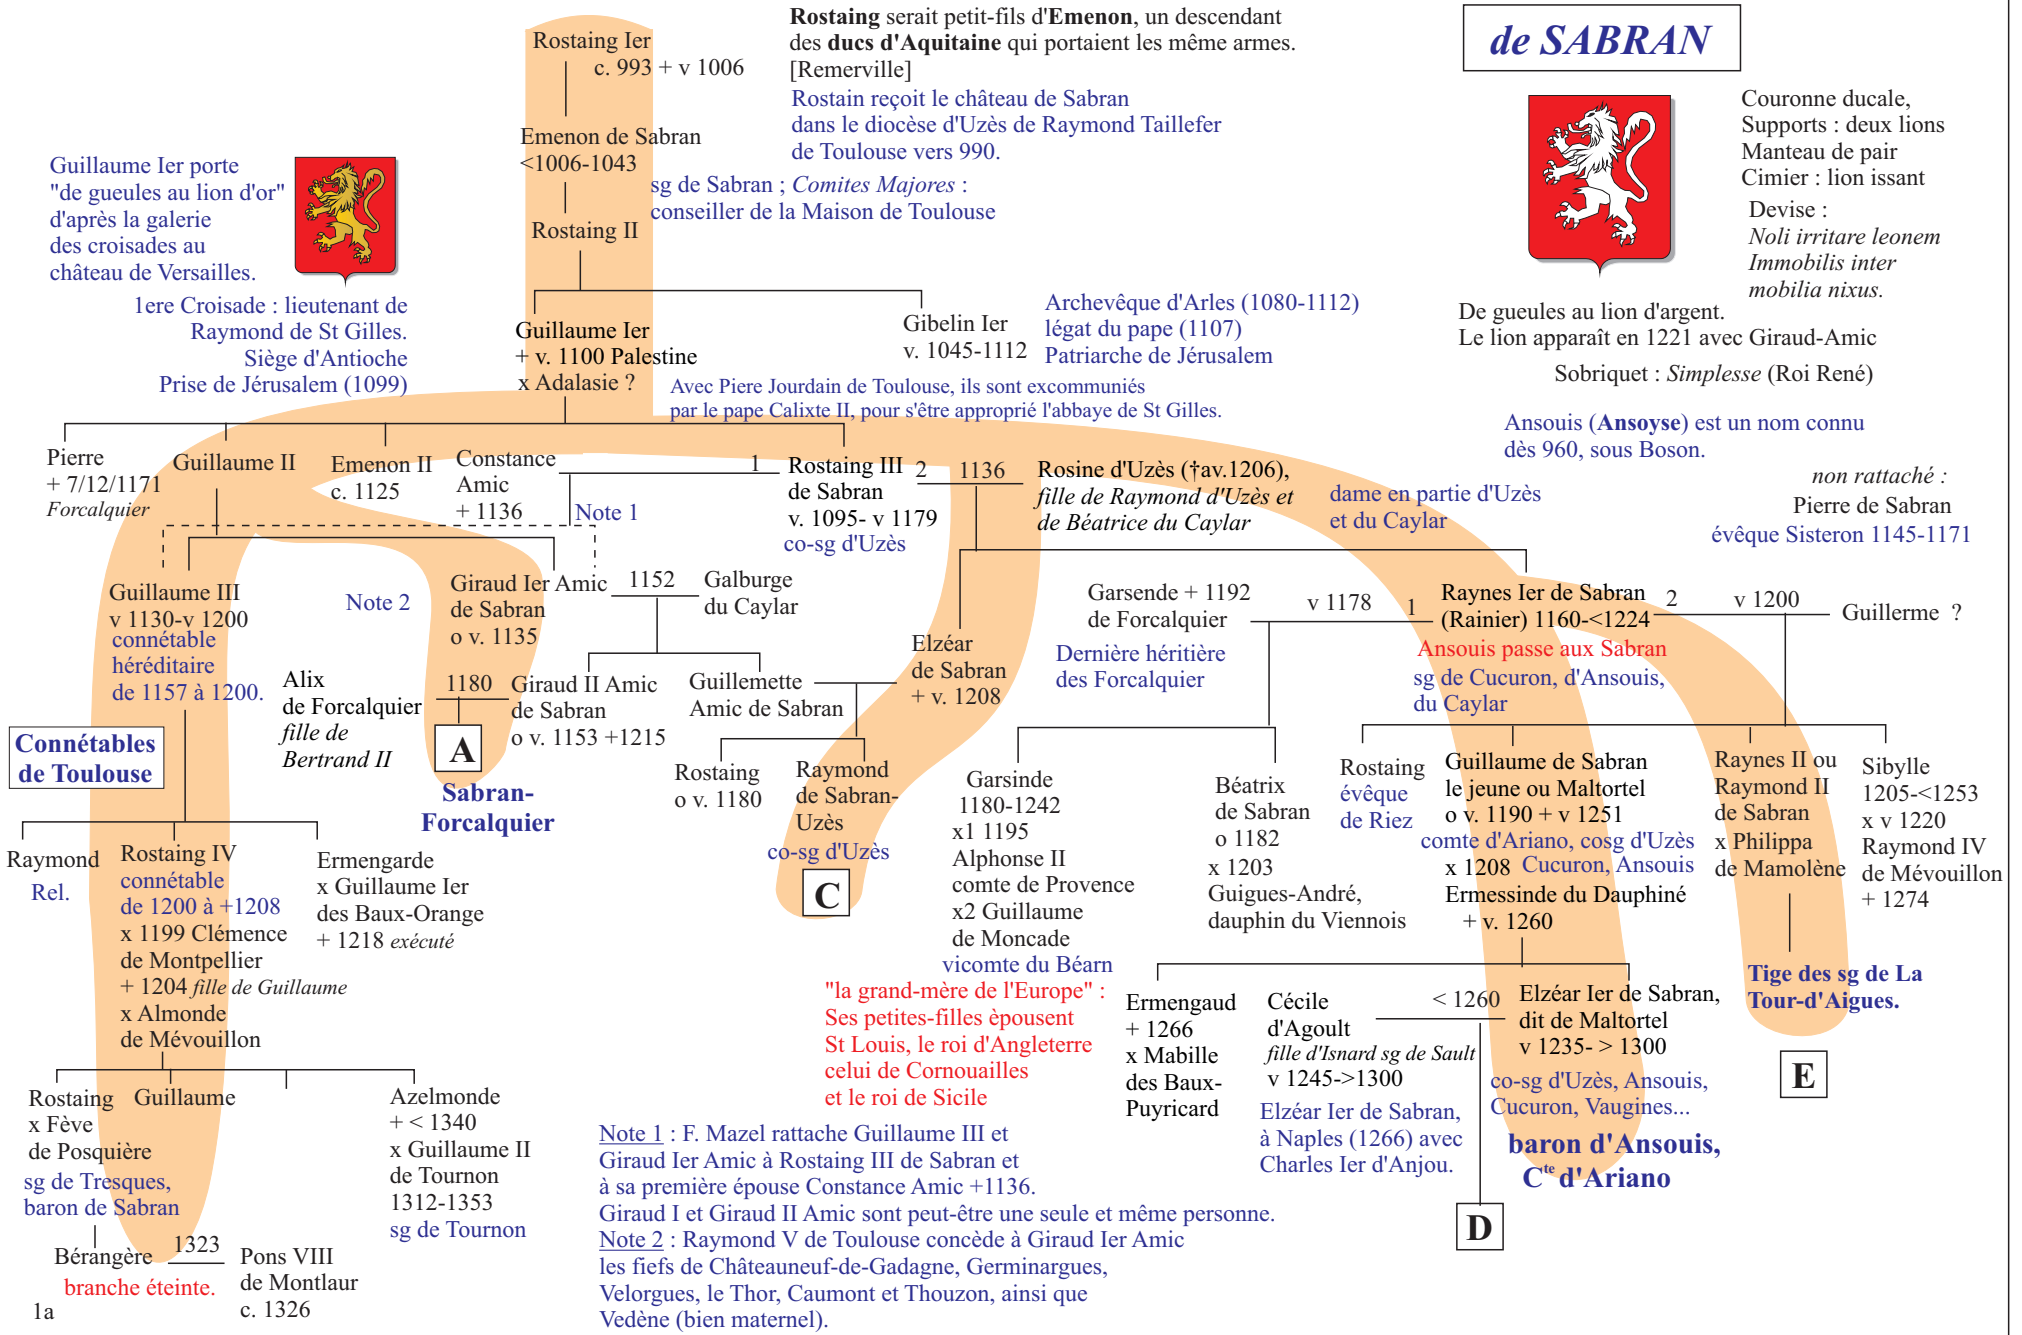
Rostaing Ier
c. 993 + v 1006

Rostaing serait petit-fils d'Emenon, un descendant des ducs d'Aquitaine qui portaient les même armes. [Remerville]
Rostain reçoit le château de Sabran dans le diocèse d'Uzès de Raymond Taillefer de Toulouse vers 990.

de SABRAN

Couronne ducale,
Supports : deux lions
Manteau de pair
Cimier : lion issant
Devise :
Noli irritare leonem
Immobilis inter
mobilia nixus.

De gueules au lion d'argent.
Le lion apparaît en 1221 avec Giraud-Amic
Sobriquet : Simplesse (Roi René)

Emenon de Sabran
<1006-1043
sg de Sabran ; Comites Majores : conseiller de la Maison de Toulouse

Guillaume Ier porte "de gueules au lion d'or" d'après la galerie des croisades au château de Versailles.

Rostaing II

1ere Croisade : lieutenant de Raymond de St Gilles.
Siège d'Antioche
Prise de Jérusalem (1099)

Guillaume Ier
+ v. 1100 Palestine
x Adalasie ?

Gibelin Ier
v. 1045-1112
Archevêque d'Arles (1080-1112)
légat du pape (1107)
Patriarche de Jérusalem

Avec Piere Jourdain de Toulouse, ils sont excommuniés par le pape Calixte II, pour s'être approprié l'abbaye de St Gilles.

Ansouis (Ansoyse) est un nom connu dès 960, sous Boson.

non rattaché :
Pierre de Sabran
évêque Sisteron 1145-1171

Pierre
+ 7/12/1171
Forcalquier

Guillaume II

Emenon II
c. 1125

Constance
Amic
+ 1136

Note 1

1 Rostaing III 2
de Sabran
v. 1095- v 1179
co-sg d'Uzès

1136 Rosine d'Uzès (†av.1206), fille de Raymond d'Uzès et de Béatrice du Caylar

dame en partie d'Uzès et du Caylar

Guillaume III
v 1130-v 1200
connétable héréditaire de 1157 à 1200.

Note 2

Giraud Ier Amic
de Sabran
o v. 1135

1152 Galburge
du Caylar

Garsende + 1192
de Forcalquier
Dernière héritière des Forcalquier

v 1178 1 Raynes Ier de Sabran
(Rainier) 1160-<1224
Ansouis passe aux Sabran
sg de Cucuron, d'Ansouis, du Caylar

2 v 1200 Guillerme ?

Elzéar
de Sabran
+ v. 1208

Connétables de Toulouse

Alix
de Forcalquier
fille de
Bertrand II

1180 Giraud II Amic
de Sabran
o v. 1153 +1215

Guillemette
Amic de Sabran

A

Sabran-Forcalquier

Rostaing
o v. 1180

Raymond
de Sabran-Uzès
co-sg d'Uzès

C

Garsinde
1180-1242
x1 1195
Alphonse II
comte de Provence
x2 Guillaume
de Moncade
vicomte du Béarn

Béatrix
de Sabran
o 1182
x 1203
Guigues-André,
dauphin du Viennois

Rostaing
évêque
de Riez

Guillaume de Sabran
le jeune ou Maltortel
o v. 1190 + v 1251
comte d'Ariano, cosg d'Uzès
x 1208 Cucuron, Ansouis
Ermessinde du Dauphiné
+ v. 1260

Raynes II ou
Raymond II
de Sabran
x Philippa
de Mamolène

Sibylle
1205-<1253
x v 1220
Raymond IV
de Mévouillon
+ 1274

Raymond
Rel.

Rostaing IV
connétable
de 1200 à +1208
x 1199 Clémence
de Montpellier
+ 1204 fille de Guillaume
x Almonde
de Mévouillon

Ermengarde
x Guillaume Ier
des Baux-Orange
+ 1218 exécuté

"la grand-mère de l'Europe" :
Ses petites-filles èpousent
St Louis, le roi d'Angleterre
celui de Cornouailles
et le roi de Sicile

Ermengaud
+ 1266
x Mabille
des Baux-
Puyricard

Cécile
d'Agoult
fille d'Isnard sg de Sault
v 1245->1300

< 1260 Elzéar Ier de Sabran,
dit de Maltortel
v 1235- > 1300
co-sg d'Uzès, Ansouis,
Cucuron, Vaugines...

Tige des sg de La Tour-d'Aigues.

E

Rostaing
x Fève
de Posquière
sg de Tresques,
baron de Sabran

Guillaume

Azelmonde
+ < 1340
x Guillaume II
de Tournon
1312-1353
sg de Tournon

Elzéar Ier de Sabran,
à Naples (1266) avec
Charles Ier d'Anjou.

baron d'Ansouis,
Cte d'Ariano

D

Note 1 : F. Mazel rattache Guillaume III et Giraud Ier Amic à Rostaing III de Sabran et à sa première épouse Constance Amic +1136.
Giraud I et Giraud II Amic sont peut-être une seule et même personne.
Note 2 : Raymond V de Toulouse concède à Giraud Ier Amic les fiefs de Châteauneuf-de-Gadagne, Germinargues, Velorgues, le Thor, Caumont et Thouzon, ainsi que Vedène (bien maternel).

Bérangère 1323 Pons VIII
branche éteinte. de Montlaur
c. 1326
1a